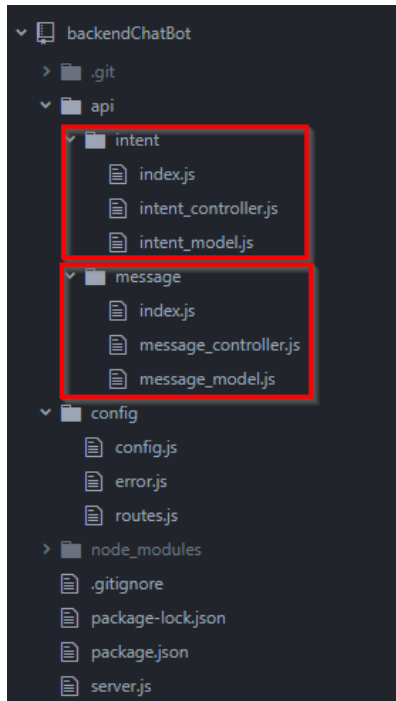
backendChatBot
.git
api
intent
index.js
intent_controller.js
intent_model.js
message
index.js
message_controller.js
message_model.js
config
config.js
error.js
routes.js
node_modules
.gitignore
package-lock.json
package.json
server.js